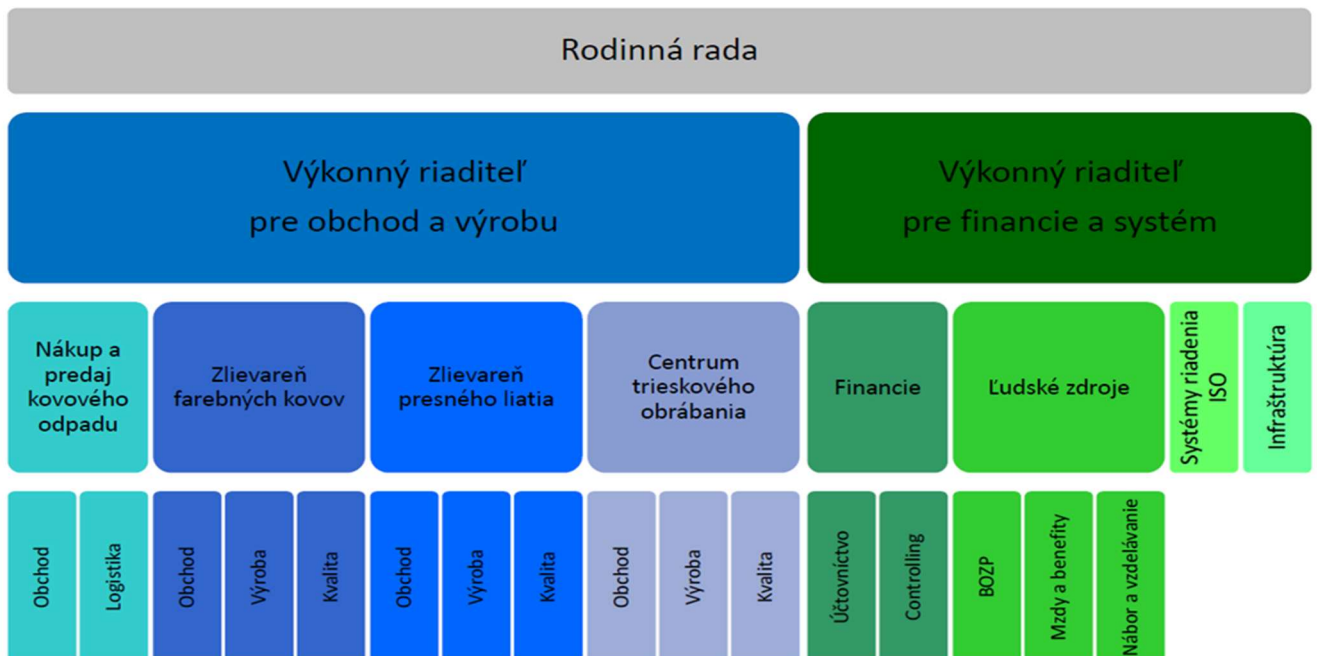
Rodinná rada

Výkonný riaditeľ pre obchod a výrobu

Výkonný riaditeľ pre financie a systém

Nákup a predaj kovového odpadu

Zlievareň farebných kovov

Zlievareň presného liatia

Centrum trieskového obrábania

Financie

Ľudské zdroje

Systémy riadenia ISO

Infraštruktúra

Obchod

Logistika

Obchod

Výroba

Kvalita

Obchod

Výroba

Kvalita

Obchod

Výroba

Kvalita

Účtovníctvo

Controlling

BOZP

Mzdy a benefity

Nábor a vzdelávanie